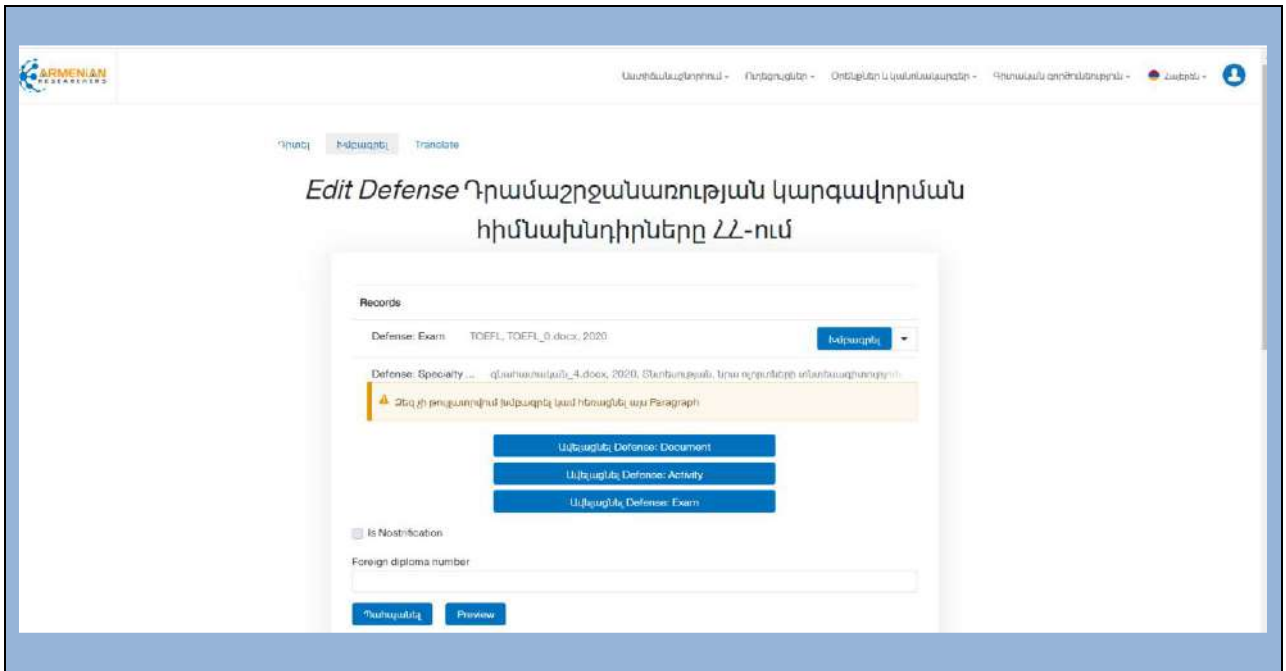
ARMENIAN RESEARCHERS

Ատենախոսություններ - Ուղեցույցներ - Օրենքներ և կանոնակարգեր - Գիտական գործունեություն - Հայերեն -

Դիտել Խմբագրել Translate

*Edit Defense* Դրամաշրջանառության կարգավորման հիմնախնդիրները ՀՀ-ում

Records

Defense: Exam TOEFL, TOEFL_0.docx, 2020 Խմբագրել

Defense: Specialty ... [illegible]_4.docx, 2020, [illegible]

Ձեզ չի թույլատրվում խմբագրել կամ հեռացնել այս Paragraph

Ավելացնել Defense: Document

Ավելացնել Defense: Activity

Ավելացնել Defense: Exam

Is Nostrification

Foreign diploma number

Պահպանել Preview